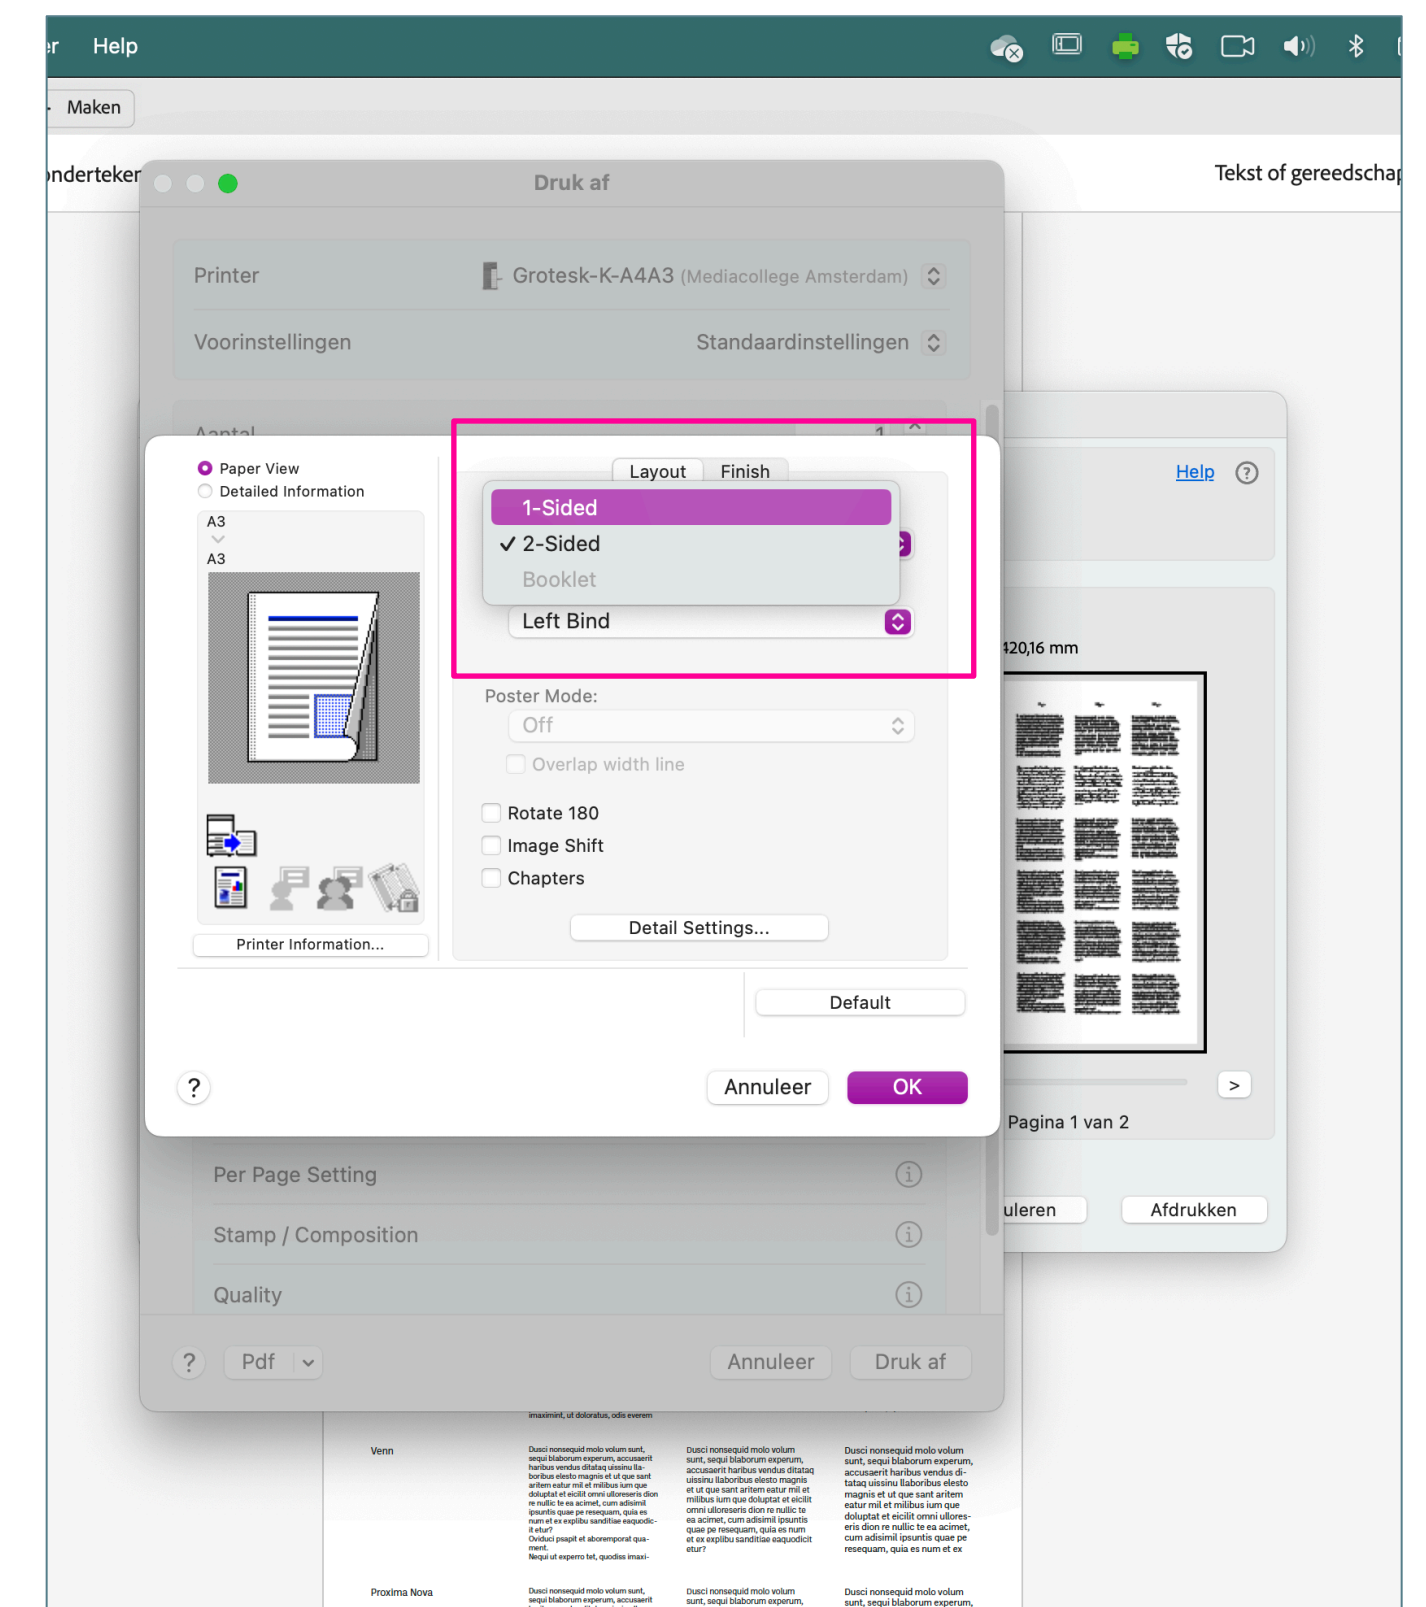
er Help

Maken

onderteken

Tekst of gereedschap

Druk af

Printer Grotesk-K-A4A3 (Mediacollege Amsterdam)

Voorinstellingen Standaardinstellingen

Aantal 1

Paper View
Detailed Information

A3
A3

Printer Information...

Layout Finish

1-Sided
✓ 2-Sided
Booklet

Left Bind

Poster Mode:
Off
Overlap width line

Rotate 180
Image Shift
Chapters

Detail Settings...

Default

?

Annuleer OK

Help ?

420,16 mm

>

Pagina 1 van 2

uleren Afdrukken

Per Page Setting

Stamp / Composition

Quality

? Pdf Annuleer Druk af

Venn

Proxima Nova